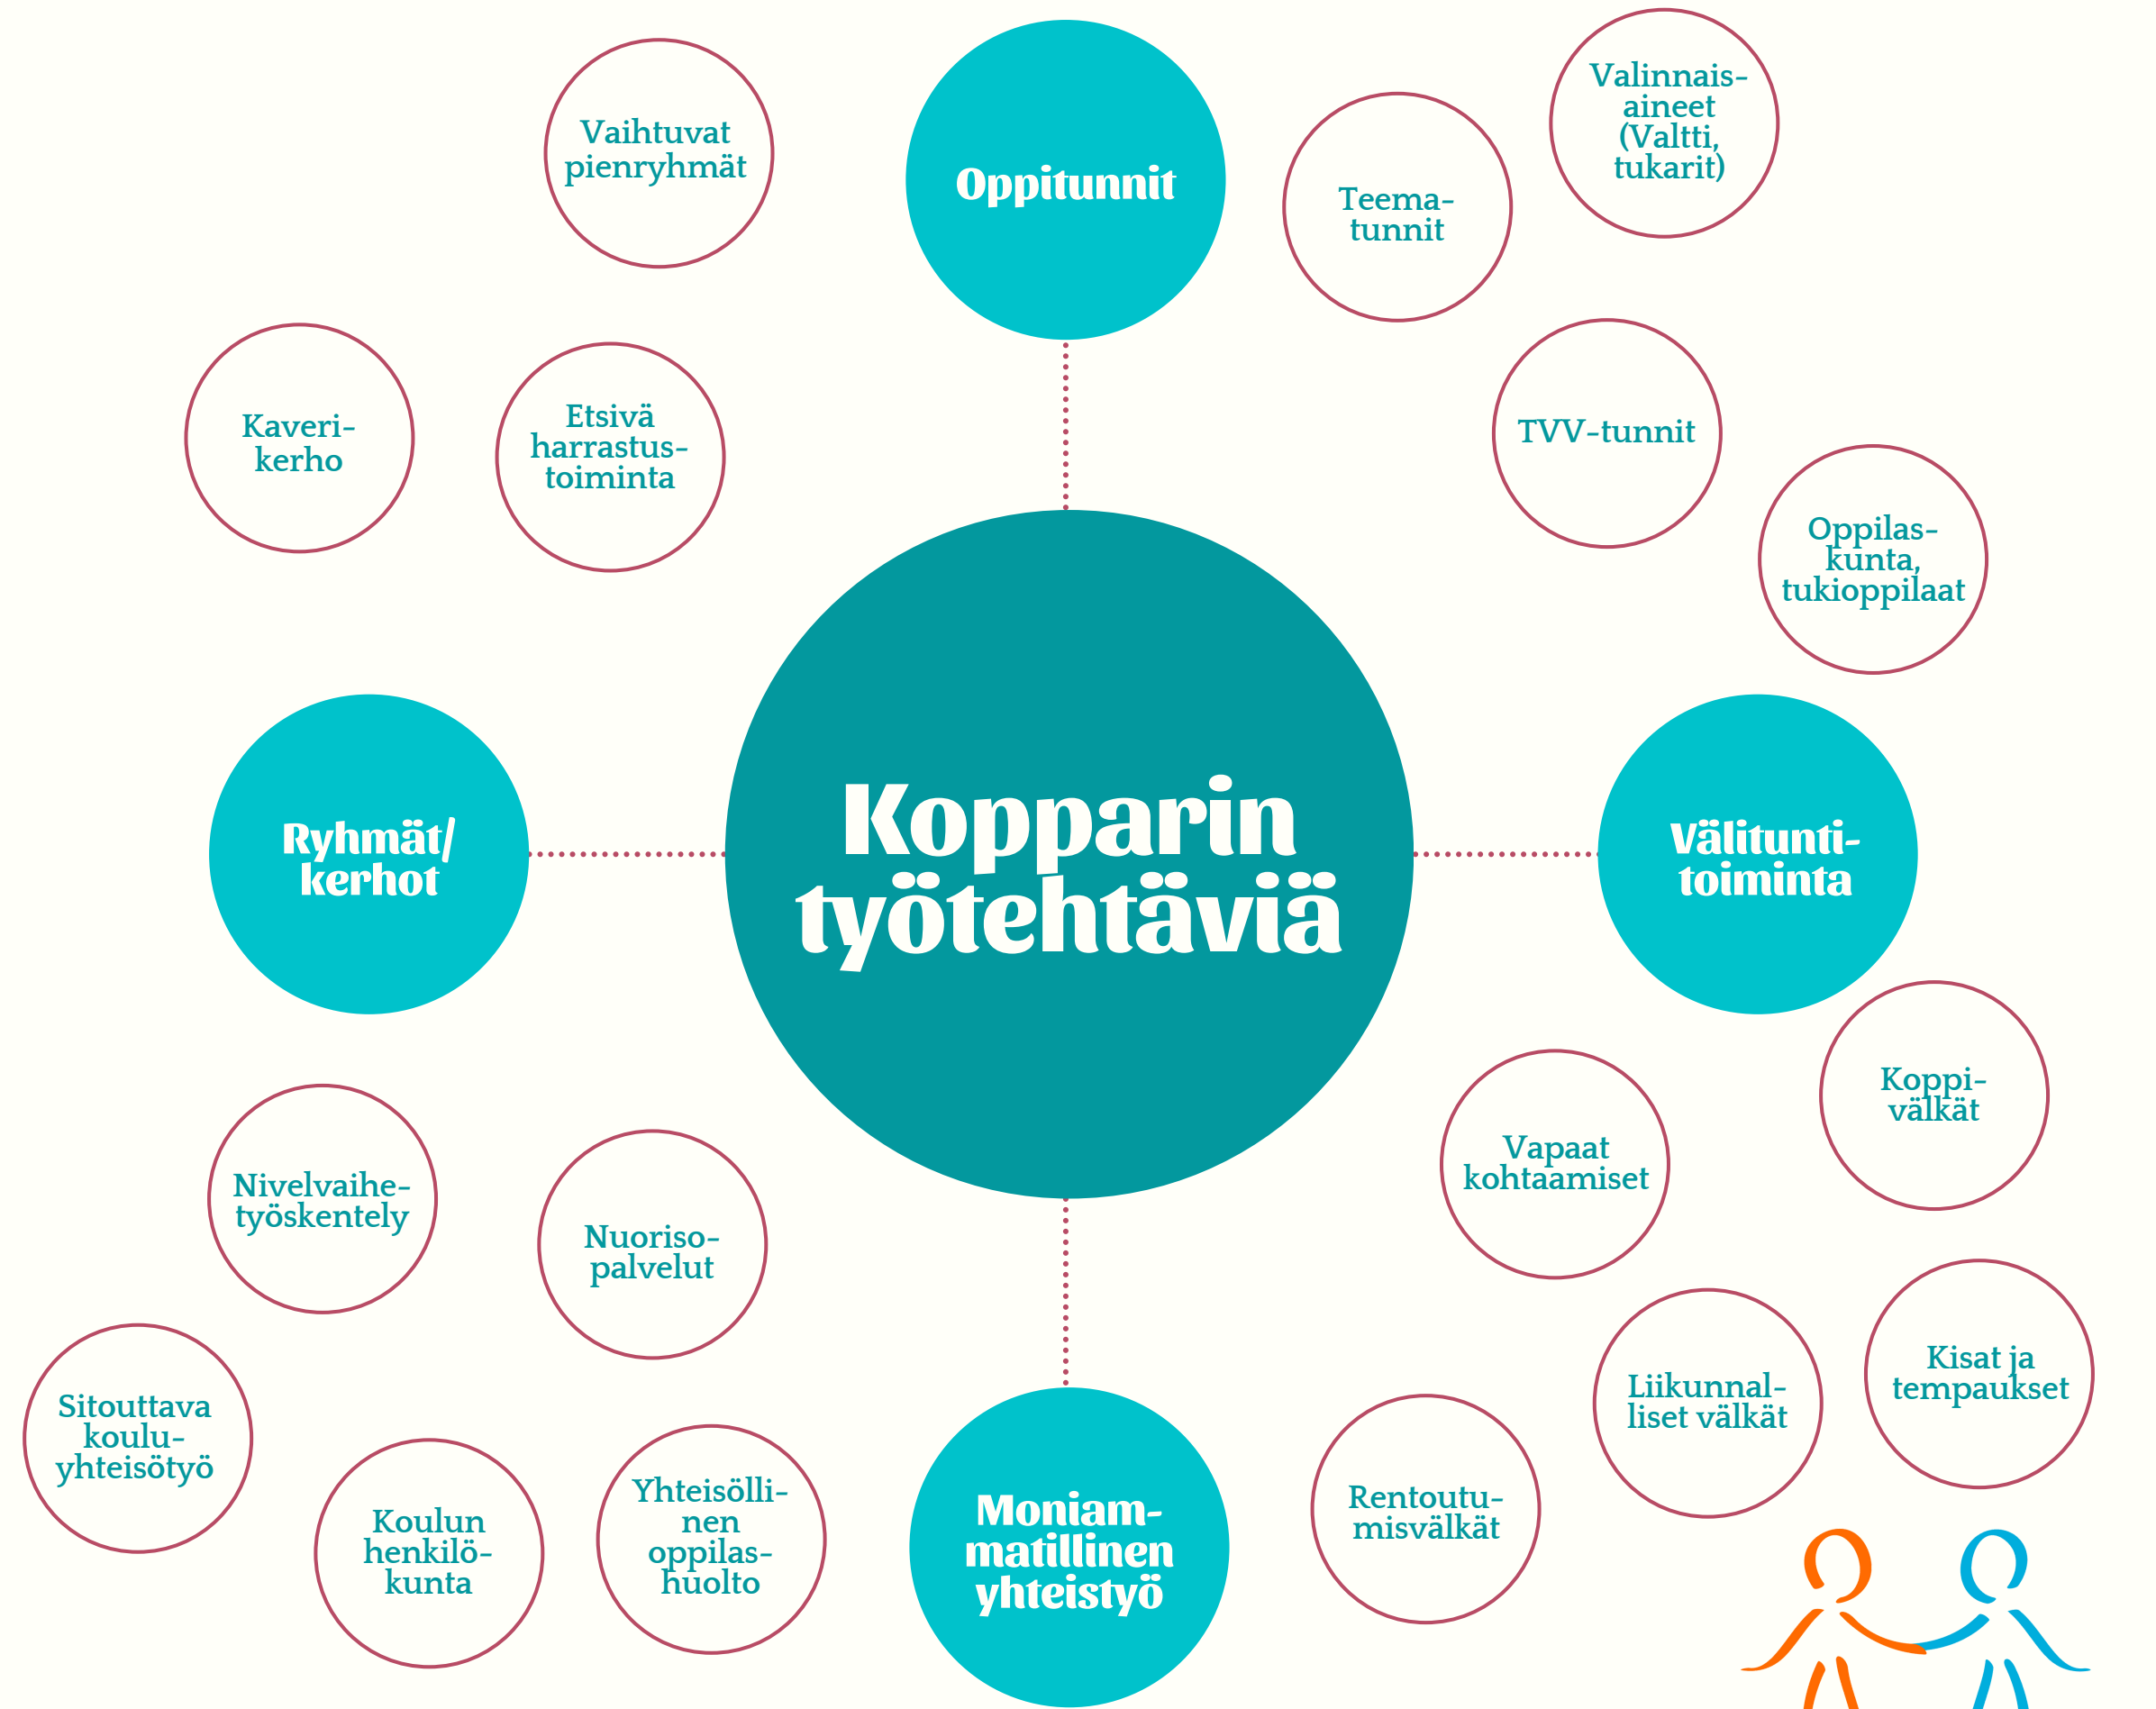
Kopparin työtehtäviä

Oppitunnit

Vaihtuvat pienryhmät

Teema-tunnit

Valinnais-aineet (Valtti, tukarit)

TVV-tunnit

Oppilas-kunta, tukioppilaat

Kaveri-kerho

Etsivä harrastus-toiminta

Ryhmät/ kerhot

Välitunti-toiminta

Koppi-välkät

Vapaat kohtaamiset

Nivelvaihe-työskentely

Nuoriso-palvelut

Liikunnal-liset välkät

Kisat ja tempaukset

Sitouttava koulu-yhteisötyö

Koulun henkilö-kunta

Yhteisölli-nen oppilas-huolto

Moniam-matillinen yhteistyö

Rentoutu-misvälkät